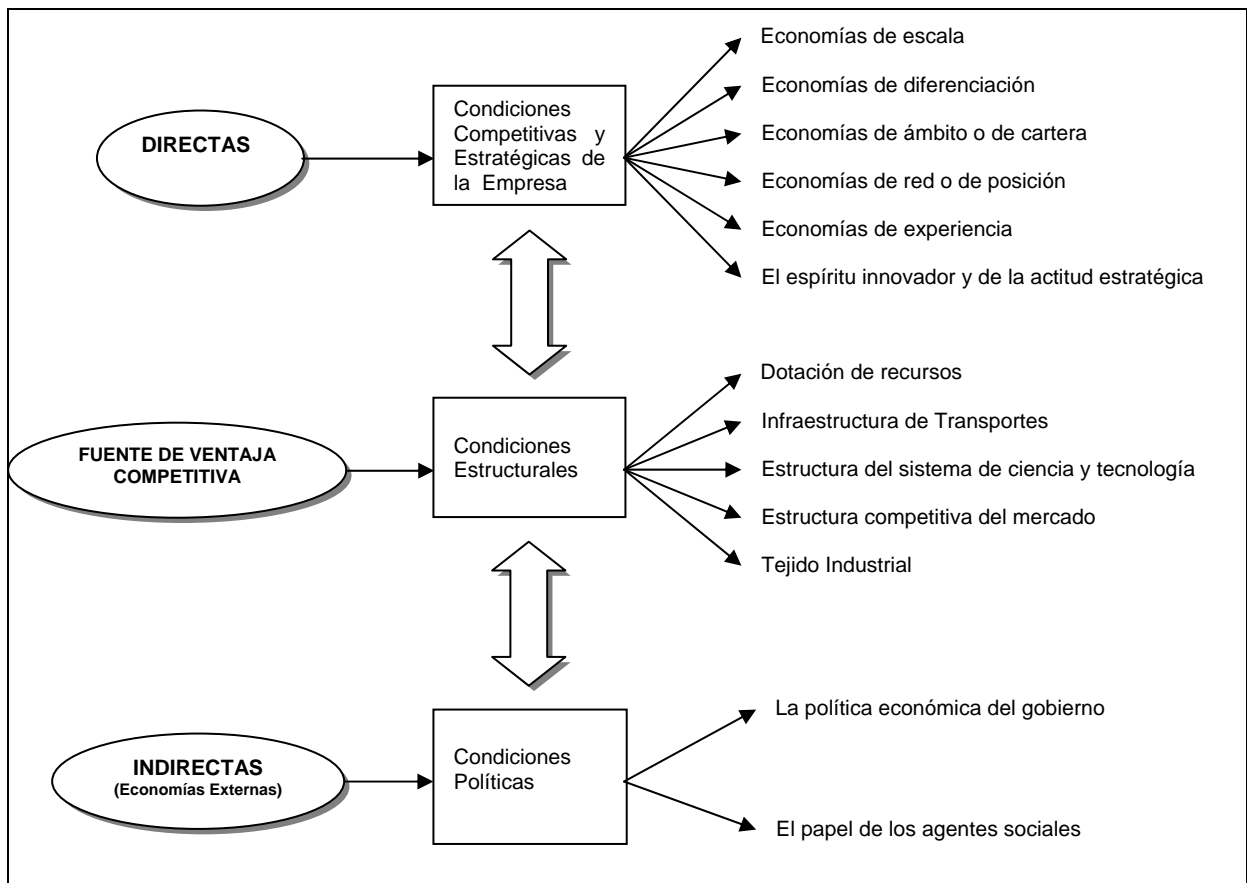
DIRECTAS

Condiciones Competitivas y Estratégicas de la Empresa

Economías de escala

Economías de diferenciación

Economías de ámbito o de cartera

Economías de red o de posición

Economías de experiencia

El espíritu innovador y de la actitud estratégica

FUENTE DE VENTAJA COMPETITIVA

Condiciones Estructurales

Dotación de recursos

Infraestructura de Transportes

Estructura del sistema de ciencia y tecnología

Estructura competitiva del mercado

Tejido Industrial

INDIRECTAS
(Economías Externas)

Condiciones Políticas

La política económica del gobierno

El papel de los agentes sociales